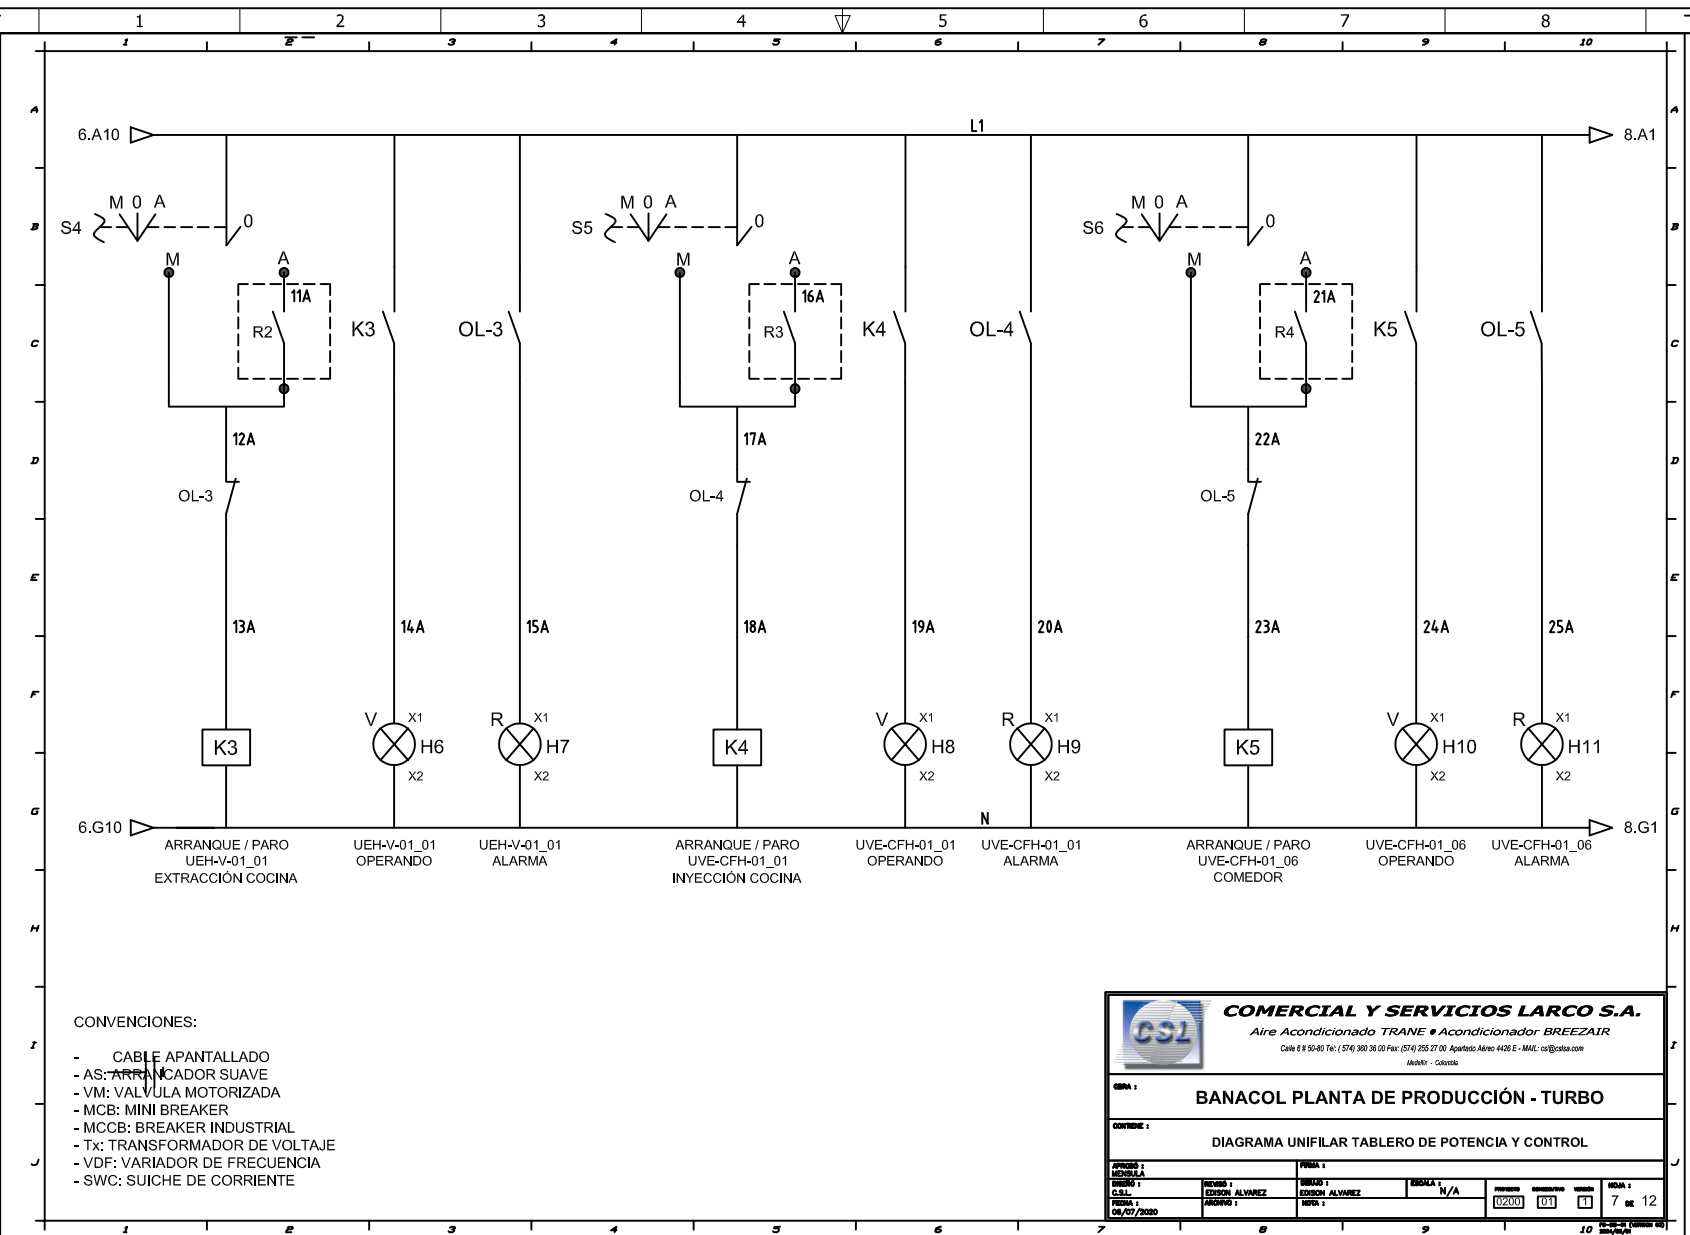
1 2 3 4 5 6 7 8

1 2 3 4 5 6 7 8 9 10

A B C D E F G H I J

6.A10
L1
8.A1

S4 M 0 A 0
M A
11A
R2
K3
OL-3

S5 M 0 A 0
M A
16A
R3
K4
OL-4

S6 M 0 A 0
M A
21A
R4
K5
OL-5

12A
OL-3
17A
OL-4
22A
OL-5

13A 14A 15A 18A 19A 20A 23A 24A 25A

K3
V X1 H6 X2
R X1 H7 X2
K4
V X1 H8 X2
R X1 H9 X2
K5
V X1 H10 X2
R X1 H11 X2

6.G10
N
8.G1

ARRANQUE / PARO
UEH-V-01_01
EXTRACCIÓN COCINA

UEH-V-01_01
OPERANDO

UEH-V-01_01
ALARMA

ARRANQUE / PARO
UVE-CFH-01_01
INYECCIÓN COCINA

UVE-CFH-01_01
OPERANDO

UVE-CFH-01_01
ALARMA

ARRANQUE / PARO
UVE-CFH-01_06
COMEDOR

UVE-CFH-01_06
OPERANDO

UVE-CFH-01_06
ALARMA

CONVENCIONES:

- CABLE APANTALLADO
- AS: ARRANCADOR SUAVE
- VM: VALVULA MOTORIZADA
- MCB: MINI BREAKER
- MCCB: BREAKER INDUSTRIAL
- Tx: TRANSFORMADOR DE VOLTAJE
- VDF: VARIADOR DE FRECUENCIA
- SWC: SUICHE DE CORRIENTE

CSL
COMERCIAL Y SERVICIOS LARCO S.A.
Aire Acondicionado TRANE • Acondicionador BREEZAIR
Calle 6 # 50-80 Tel: (574) 360 36 00 Fax: (574) 255 27 00 Apartado Aéreo 4426 E - MAIL: csl@cslsa.com
Medellín - Colombia

OBRA :
BANACOL PLANTA DE PRODUCCIÓN - TURBO

CONTIENE :
DIAGRAMA UNIFILAR TABLERO DE POTENCIA Y CONTROL

APROBÓ : MENSULA
FIRMA :
DISEÑÓ : C.S.L.
REVISÓ : EDISON ALVAREZ
DIBUJÓ : EDISON ALVAREZ
ESCALA : N/A
FECHA : 06/07/2020
ARCHIVO :
NOTA :
0200 01 1
HOJA : 7 DE 12